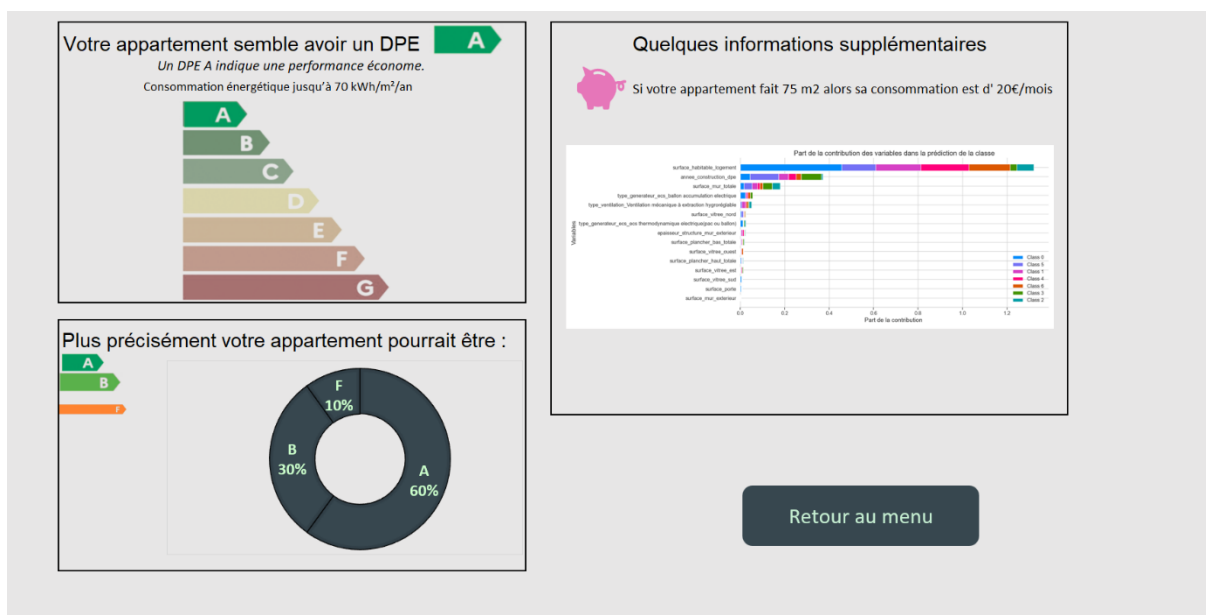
Votre appartement semble avoir un DPE A

Un DPE A indique une performance économe.

Consommation énergétique jusqu'à 70 kWh/m²/an

A
B
C
D
E
F
G

Plus précisément votre appartement pourrait être :

A
B
F

F
10%

B
30%

A
60%

Quelques informations supplémentaires

Si votre appartement fait 75 m2 alors sa consommation est d' 20€/mois

Part de la contribution des variables dans la prédiction de la classe

Variables

surface_habitable_logement
annee_construction_dpe
surface_mur_totale
type_generateur_ecs_ballon accumulation electrique
type_ventilation_Ventilation mécanique à extraction hygroréglable
surface_vitree_nord
type_generateur_ecs_ecs thermodynamique electrique(pac ou ballon)
epaisseur_structure_mur_exterieur
surface_plancher_bas_totale
surface_vitree_ouest
surface_plancher_haut_totale
surface_vitree_est
surface_vitree_sud
surface_porte
surface_mur_exterieur

Class 0
Class 5
Class 1
Class 4
Class 6
Class 3
Class 2

0.0
0.2
0.4
0.6
0.8
1.0
1.2

Part de la contribution

Retour au menu